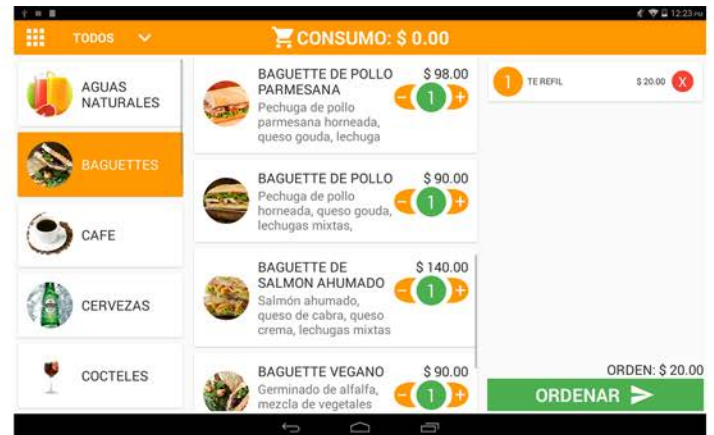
12:23 PM

TODOS

CONSUMO: $ 0.00

AGUAS NATURALES

BAGUETTES

CAFE

CERVEZAS

COCTELES

BAGUETTE DE POLLO PARMESANA
$ 98.00
Pechuga de pollo parmesana horneada, queso gouda, lechuga
1

BAGUETTE DE POLLO
$ 90.00
Pechuga de pollo horneada, queso gouda, lechugas mixtas,
1

BAGUETTE DE SALMON AHUMADO
$ 140.00
Salmón ahumado, queso de cabra, queso crema, lechugas mixtas
1

BAGUETTE VEGANO
$ 90.00
Germinado de alfalfa, mezcla de vegetales
1

1 TE REFIL $ 20.00 X

ORDEN: $ 20.00

ORDENAR